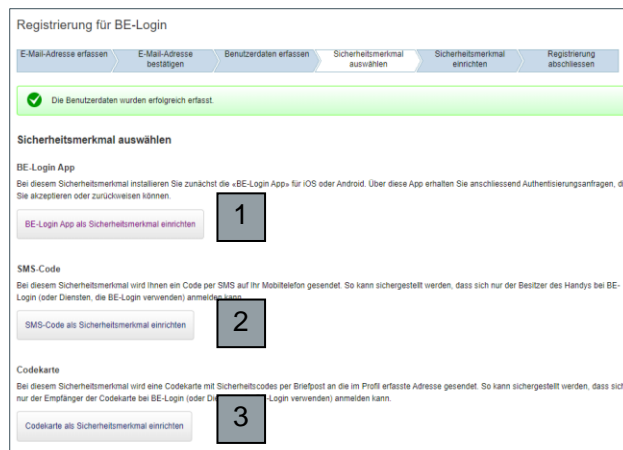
Registrierung für BE-Login

E-Mail-Adresse erfassen | E-Mail-Adresse bestätigen | Benutzerdaten erfassen | Sicherheitsmerkmal auswählen | Sicherheitsmerkmal einrichten | Registrierung abschliessen

Die Benutzerdaten wurden erfolgreich erfasst.

Sicherheitsmerkmal auswählen

BE-Login App

Bei diesem Sicherheitsmerkmal installieren Sie zunächst die «BE-Login App» für iOS oder Android. Über diese App erhalten Sie anschliessend Authentisierungsanfragen, d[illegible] Sie akzeptieren oder zurückweisen können.

BE-Login App als Sicherheitsmerkmal einrichten

1

SMS-Code

Bei diesem Sicherheitsmerkmal wird Ihnen ein Code per SMS auf Ihr Mobiletelefon gesendet. So kann sichergestellt werden, dass sich nur der Besitzer des Handys bei BE-Login (oder Diensten, die BE-Login verwenden) anmelden kann.

SMS-Code als Sicherheitsmerkmal einrichten

2

Codekarte

Bei diesem Sicherheitsmerkmal wird eine Codekarte mit Sicherheitscodes per Briefpost an die im Profil erfasste Adresse gesendet. So kann sichergestellt werden, dass sic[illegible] nur der Empfänger der Codekarte bei BE-Login (oder Die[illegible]-Login verwenden) anmelden kann.

Codekarte als Sicherheitsmerkmal einrichten

3